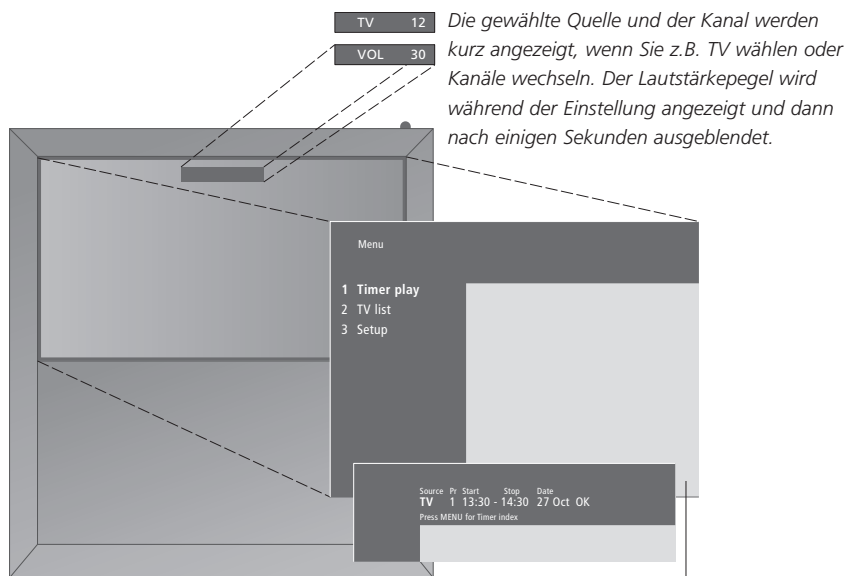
TV 12

VOL 30

Die gewählte Quelle und der Kanal werden kurz angezeigt, wenn Sie z.B. TV wählen oder Kanäle wechseln. Der Lautstärkepegel wird während der Einstellung angezeigt und dann nach einigen Sekunden ausgeblendet.

Menu

1 Timer play
2 TV list
3 Setup

| Source | Pr | Start | | Stop | Date | |
|---|---|---|---|---|---|---|
| TV | 1 | 13:30 | - | 14:30 | 27 Oct | OK |

Press MENU for Timer index